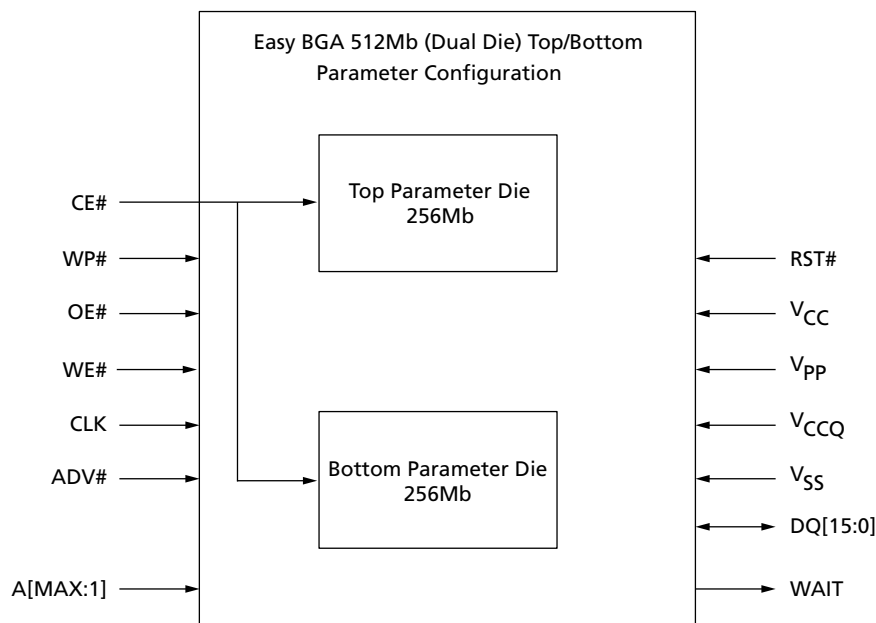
Easy BGA 512Mb (Dual Die) Top/Bottom Parameter Configuration

Top Parameter Die 256Mb

Bottom Parameter Die 256Mb

CE#

WP#

OE#

WE#

CLK

ADV#

A[MAX:1]

RST#

$V_{CC}$

$V_{PP}$

$V_{CCQ}$

$V_{SS}$

DQ[15:0]

WAIT